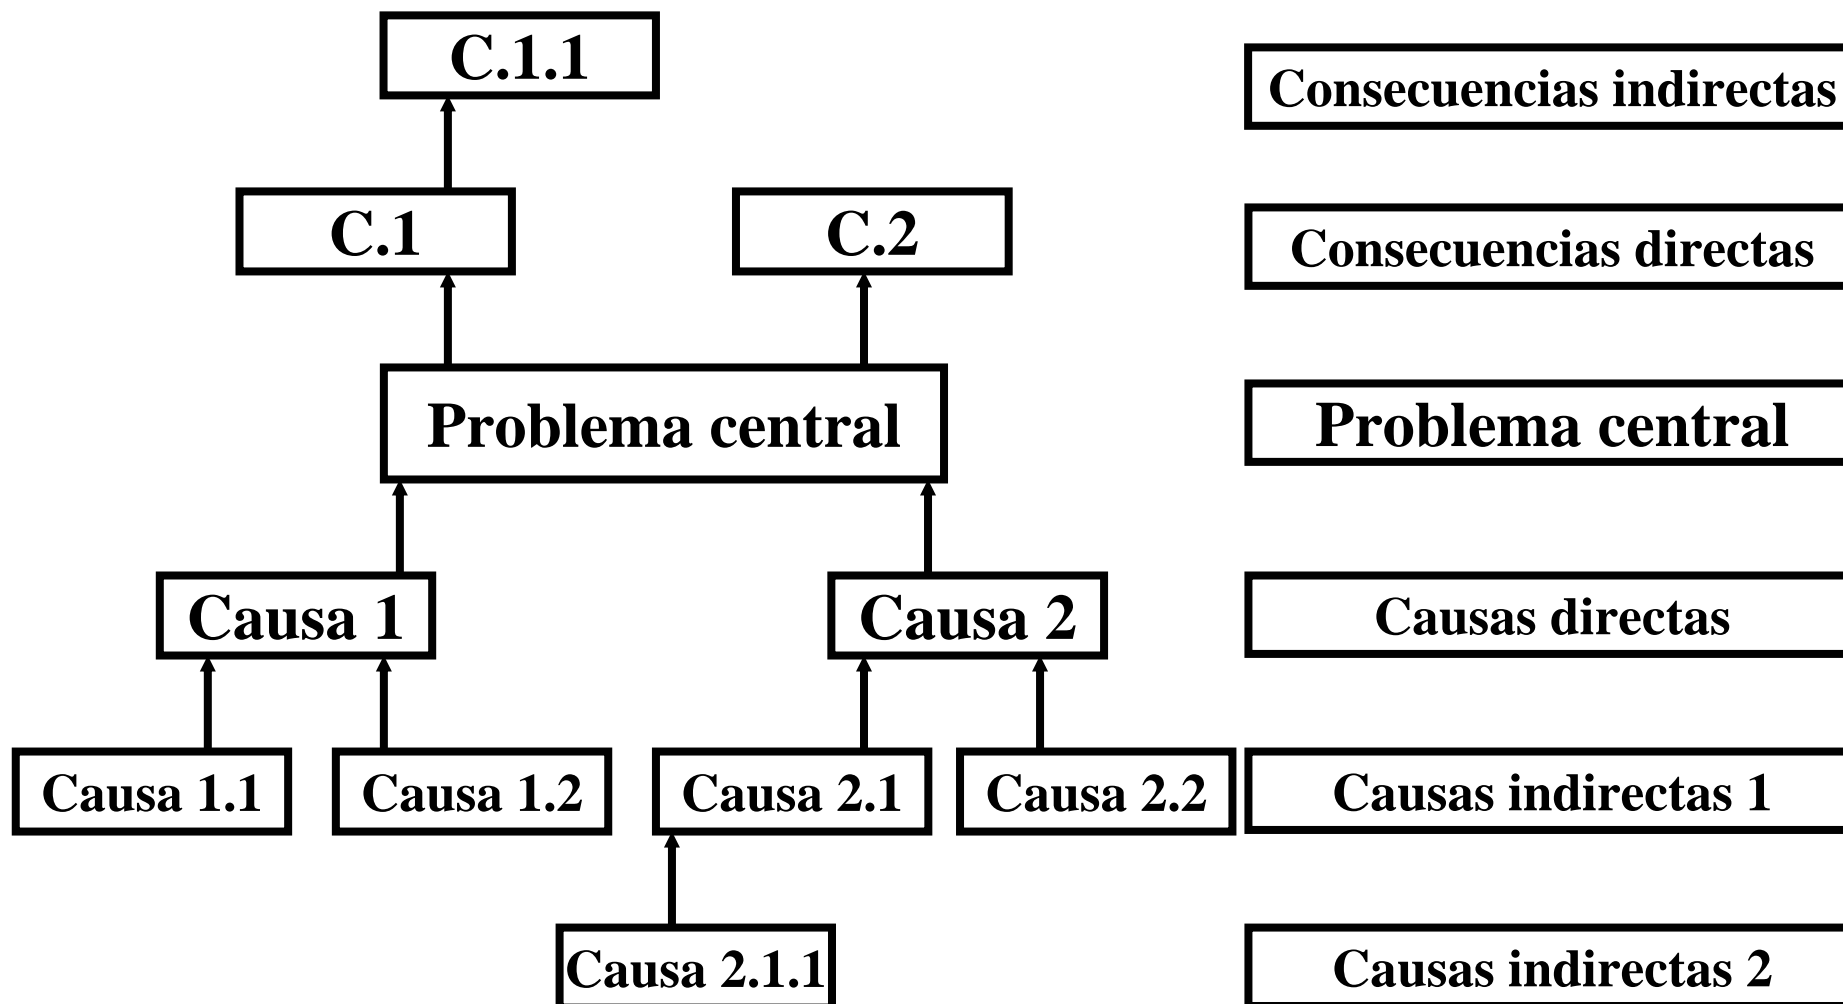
C.1.1

Consecuencias indirectas

C.1

C.2

Consecuencias directas

Problema central

Problema central

Causa 1

Causa 2

Causas directas

Causa 1.1

Causa 1.2

Causa 2.1

Causa 2.2

Causas indirectas 1

Causa 2.1.1

Causas indirectas 2